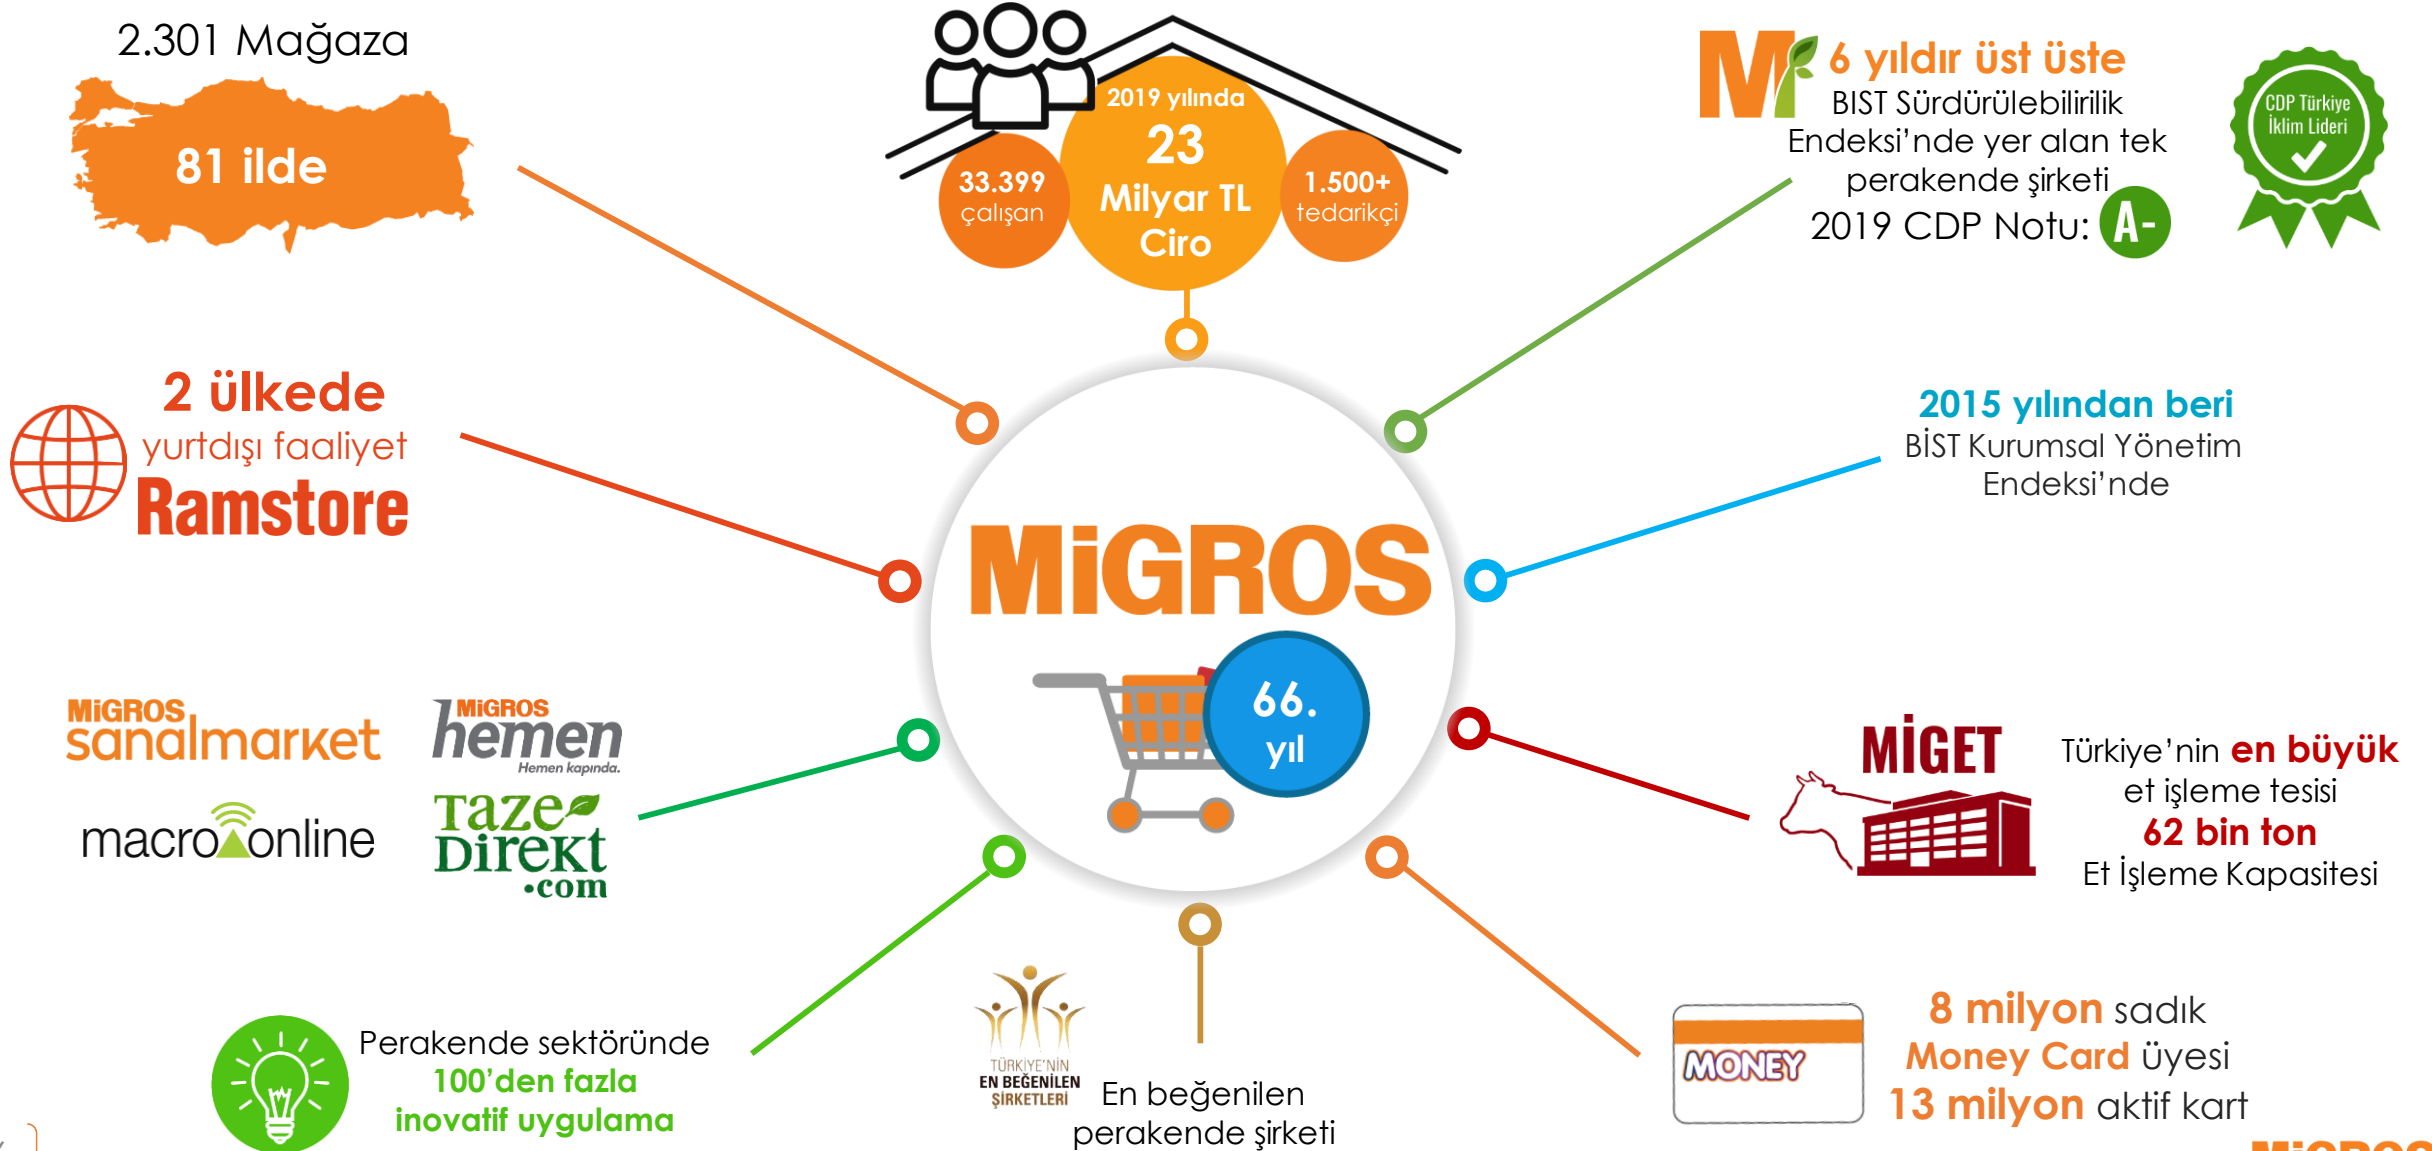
2.301 Mağaza

81 ilde

2019 yılında
23
Milyar TL
Ciro

33.399
çalışan

1.500+
tedarikçi

6 yıldır üst üste
BIST Sürdürülebilirlik Endeksi'nde yer alan tek perakende şirketi
2019 CDP Notu: A-

CDP Türkiye İklim Lideri

2 ülkede
yurtdışı faaliyet
Ramstore

2015 yılından beri
BİST Kurumsal Yönetim Endeksi'nde

MiGROS

66.
yıl

MiGROS sanalmarket

MiGROS hemen
Hemen kapında.

macroonline

Taze Direkt .com

MiGET

Türkiye'nin en büyük et işleme tesisi
62 bin ton
Et İşleme Kapasitesi

Perakende sektöründe
100'den fazla
inovatif uygulama

TÜRKİYE'NİN EN BEĞENİLEN ŞİRKETLERİ

En beğenilen perakende şirketi

MONEY

8 milyon sadık
Money Card üyesi
13 milyon aktif kart